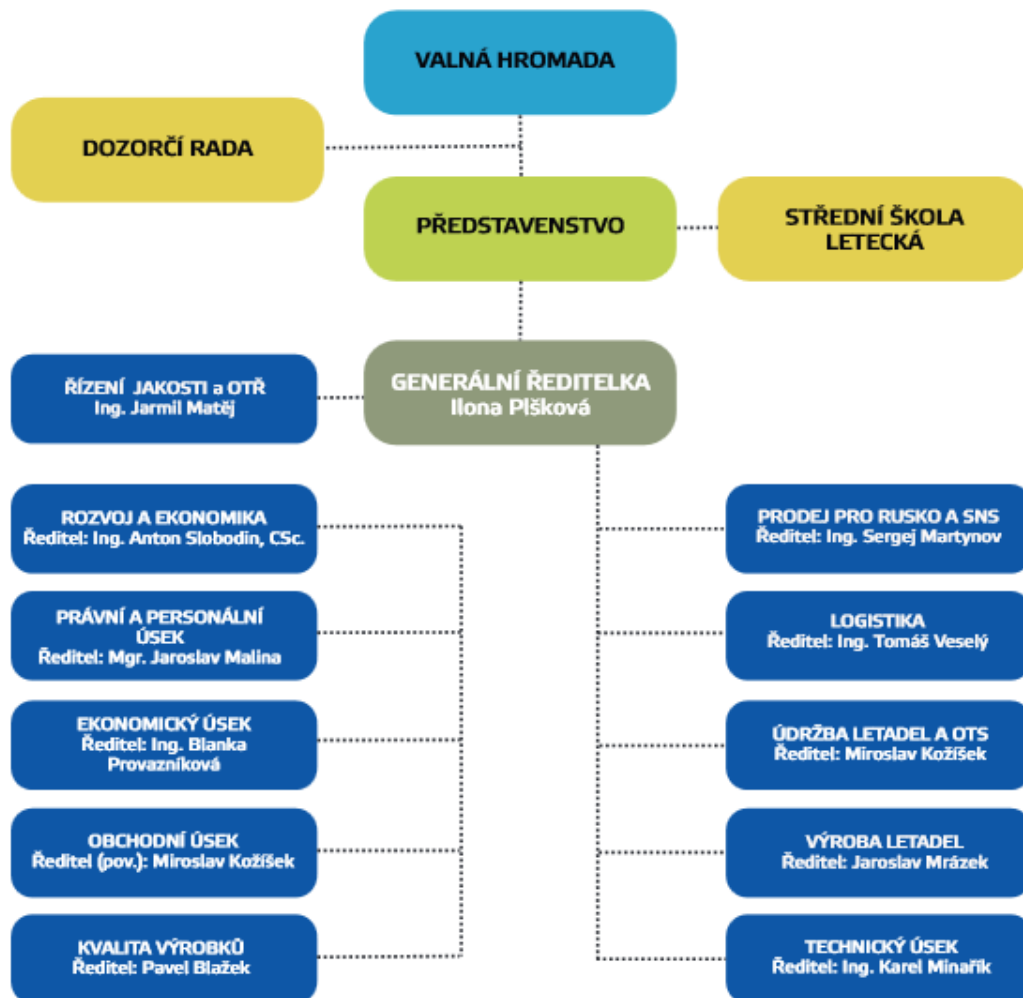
VALNÁ HROMADA

DOZORČÍ RADA

PŘEDSTAVENSTVO

STŘEDNÍ ŠKOLA LETECKÁ

ŘÍZENÍ JAKOSTI a OTŘ
Ing. Jarmil Matěj

GENERÁLNÍ ŘEDITELKA
Ilona Plšková

ROZVOJ A EKONOMIKA
Ředitel: Ing. Anton Slobodin, CSc.

PRÁVNÍ A PERSONÁLNÍ ÚSEK
Ředitel: Mgr. Jaroslav Malina

EKONOMICKÝ ÚSEK
Ředitel: Ing. Blanka Provazníková

OBCHODNÍ ÚSEK
Ředitel (pov.): Miroslav Kožíšek

KVALITA VÝROBKŮ
Ředitel: Pavel Blažek

PRODEJ PRO RUSKO A SNS
Ředitel: Ing. Sergej Martynov

LOGISTIKA
Ředitel: Ing. Tomáš Veselý

ÚDRŽBA LETADEL A OTS
Ředitel: Miroslav Kožíšek

VÝROBA LETADEL
Ředitel: Jaroslav Mrázek

TECHNICKÝ ÚSEK
Ředitel: Ing. Karel Minařík